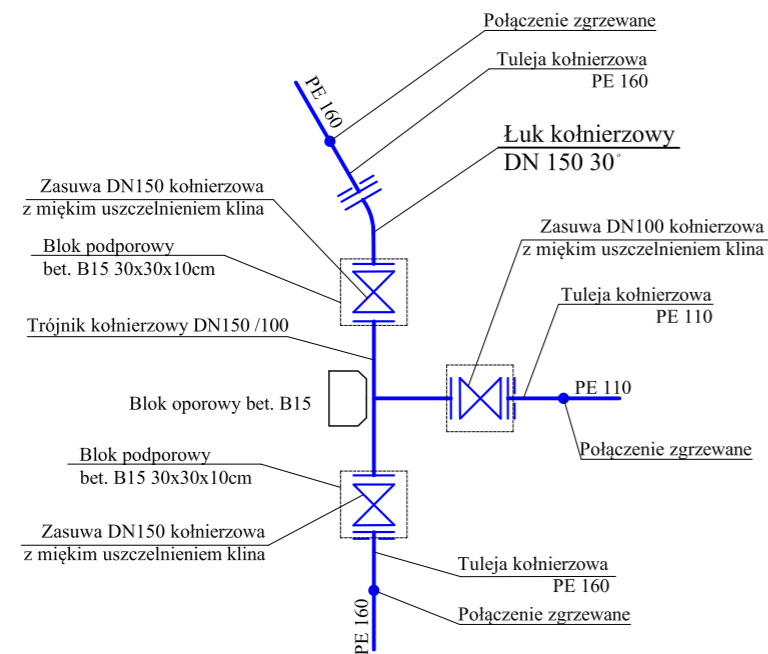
Połączenie zgrzewane

Tuleja kołnierzowa
PE 160

PE 160

Łuk kołnierzowy
DN 150 30°

Zasuwa DN150 kołnierzowa
z miękim uszczelnieniem klina

Blok podporowy
bet. B15 30x30x10cm

Zasuwa DN100 kołnierzowa
z miękim uszczelnieniem klina

Tuleja kołnierzowa
PE 110

Trójnik kołnierzowy DN150 /100

PE 110

Blok oporowy bet. B15

Połączenie zgrzewane

Blok podporowy
bet. B15 30x30x10cm

Zasuwa DN150 kołnierzowa
z miękim uszczelnieniem klina

Tuleja kołnierzowa
PE 160

Połączenie zgrzewane

PE 160